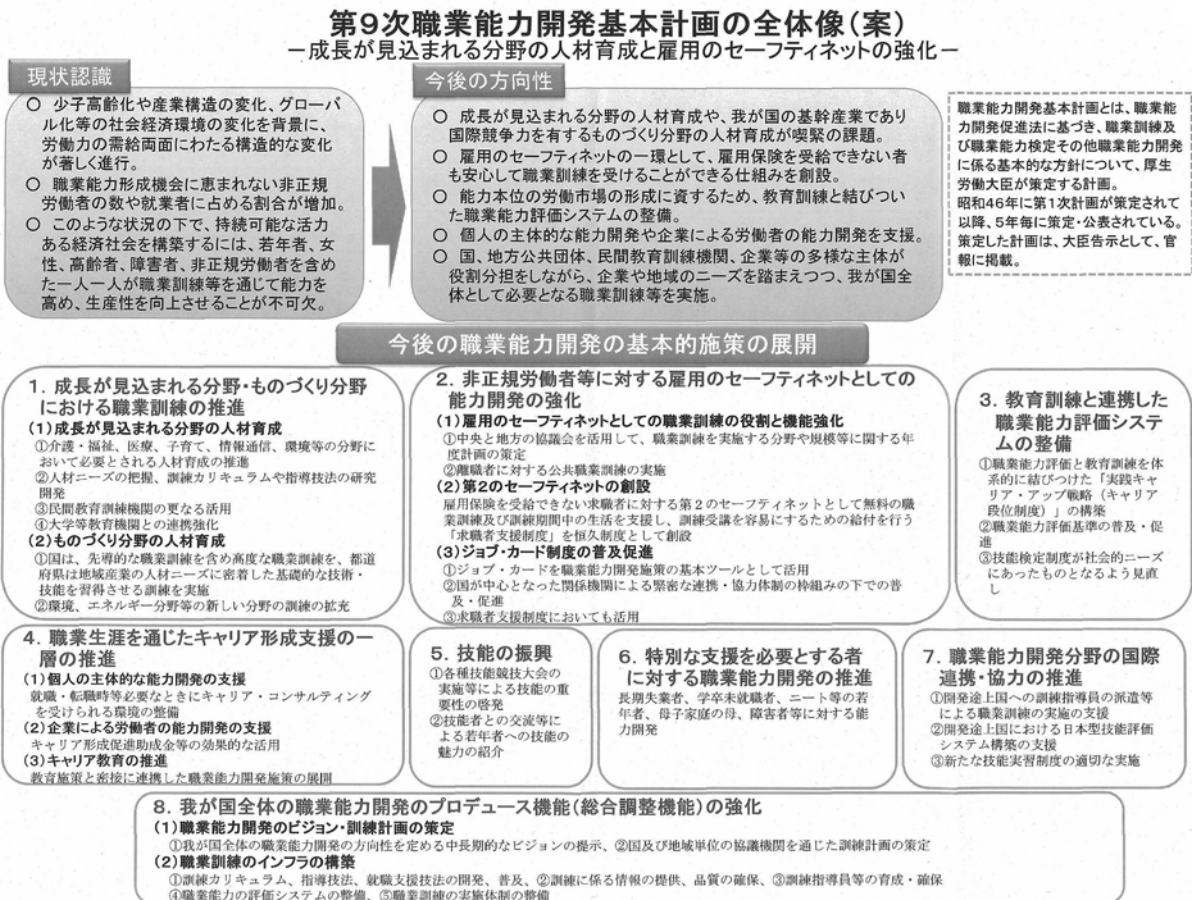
第9次職業能力開発基本計画の全体像（案）
－成長が見込まれる分野の人材育成と雇用のセーフティネットの強化－

現状認識

○ 少子高齢化や産業構造の変化、グローバル化等の社会経済環境の変化を背景に、労働力の需給両面にわたる構造的な変化が著しく進行。
○ 職業能力形成機会に恵まれない非正規労働者の数や就業者に占める割合が増加。
○ このような状況の下で、持続可能な活力ある経済社会を構築するには、若年者、女性、高齢者、障害者、非正規労働者を含めた一人一人が職業訓練等を通じて能力を高め、生産性を向上させることが不可欠。

今後の方向性

○ 成長が見込まれる分野の人材育成や、我が国の基幹産業であり国際競争力を有するものづくり分野の人材育成が喫緊の課題。
○ 雇用のセーフティネットの一環として、雇用保険を受給できない者も安心して職業訓練を受けることができる仕組みを創設。
○ 能力本位の労働市場の形成に資するため、教育訓練と結びついた職業能力評価システムの整備。
○ 個人の主体的な能力開発や企業による労働者の能力開発を支援。
○ 国、地方公共団体、民間教育訓練機関、企業等の多様な主体が役割分担をしながら、企業や地域のニーズを踏まえつつ、我が国全体として必要となる職業訓練等を実施。

職業能力開発基本計画とは、職業能力開発促進法に基づき、職業訓練及び職業能力検定その他職業能力開発に係る基本的な方針について、厚生労働大臣が策定する計画。
昭和46年に第1次計画が策定されて以降、5年毎に策定・公表されている。
策定した計画は、大臣告示として、官報に掲載。

今後の職業能力開発の基本的施策の展開

1. 成長が見込まれる分野・ものづくり分野における職業訓練の推進
(1)成長が見込まれる分野の人材育成
①介護・福祉、医療、子育て、情報通信、環境等の分野において必要とされる人材育成の推進
②人材ニーズの把握、訓練カリキュラムや指導技法の研究開発
③民間教育訓練機関の更なる活用
④大学等教育機関との連携強化
(2)ものづくり分野の人材育成
①国は、先導的な職業訓練を含め高度な職業訓練を、都道府県は地域産業の人材ニーズに密着した基礎的な技術・技能を習得させる訓練を実施
②環境、エネルギー分野等の新しい分野の訓練の拡充

2. 非正規労働者等に対する雇用のセーフティネットとしての能力開発の強化
(1)雇用のセーフティネットとしての職業訓練の役割と機能強化
①中央と地方の協議会を活用して、職業訓練を実施する分野や規模等に関する年度計画の策定
②離職者に対する公共職業訓練の実施
(2)第2のセーフティネットの創設
雇用保険を受給できない求職者に対する第2のセーフティネットとして無料の職業訓練及び訓練期間中の生活を支援し、訓練受講を容易にするための給付を行う「求職者支援制度」を恒久制度として創設
(3)ジョブ・カード制度の普及促進
①ジョブ・カードを職業能力開発施策の基本ツールとして活用
②国が中心となった関係機関による緊密な連携・協力体制の枠組みの下での普及・促進
③求職者支援制度においても活用

3. 教育訓練と連携した職業能力評価システムの整備
①職業能力評価と教育訓練を体系的に結びつけた「実践キャリア・アップ戦略（キャリア段位制度）」の構築
②職業能力評価基準の普及・促進
③技能検定制度が社会的ニーズにあったものとなるよう見直し

4. 職業生涯を通じたキャリア形成支援の一層の推進
(1)個人の主体的な能力開発の支援
就職・転職時等必要なときにキャリア・コンサルティングを受けられる環境の整備
(2)企業による労働者の能力開発の支援
キャリア形成促進助成金等の効果的な活用
(3)キャリア教育の推進
教育施策と密接に連携した職業能力開発施策の展開

5. 技能の振興
①各種技能競技大会の実施等による技能の重要性の啓発
②技能者との交流等による若年者への技能の魅力の紹介

6. 特別な支援を必要とする者に対する職業能力開発の推進
長期失業者、学卒未就職者、ニート等の若年者、母子家庭の母、障害者等に対する能力開発

7. 職業能力開発分野の国際連携・協力の推進
①開発途上国への訓練指導員の派遣等による職業訓練の実施の支援
②開発途上国における日本型技能評価システム構築の支援
③新たな技能実習制度の適切な実施

8. 我が国全体の職業能力開発のプロデュース機能（総合調整機能）の強化
(1)職業能力開発のビジョン・訓練計画の策定
①我が国全体の職業能力開発の方向性を定める中長期的なビジョンの提示、②国及び地域単位の協議機関を通じた訓練計画の策定
(2)職業訓練のインフラの構築
①訓練カリキュラム、指導技法、就職支援技法の開発、普及、②訓練に係る情報の提供、品質の確保、③訓練指導員等の育成・確保
④職業能力の評価システムの整備、⑤職業訓練の実施体制の整備